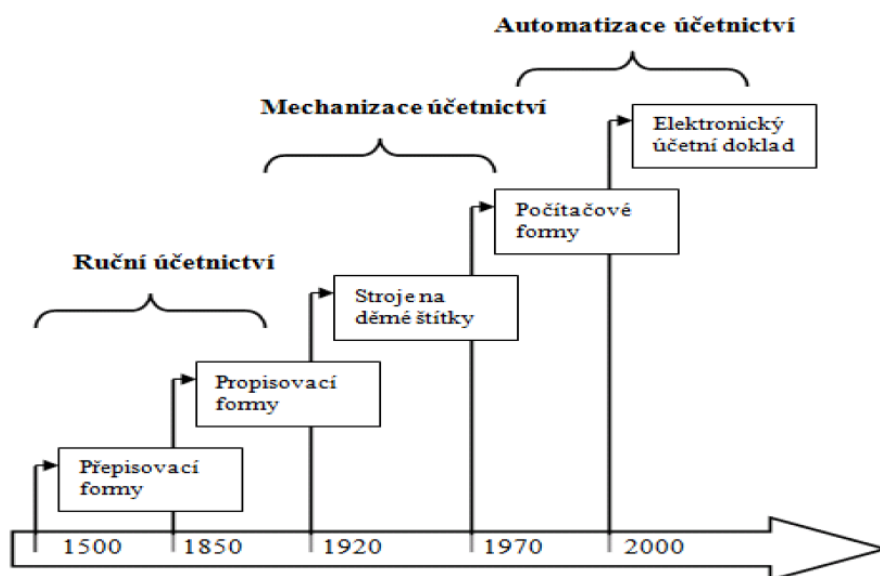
Automatizace účetnictví

Mechanizace účetnictví

Elektronický účetní doklad

Počítačové formy

Ruční účetnictví

Stroje na děrné štítky

Propisovací formy

Přepisovací formy

1500

1850

1920

1970

2000